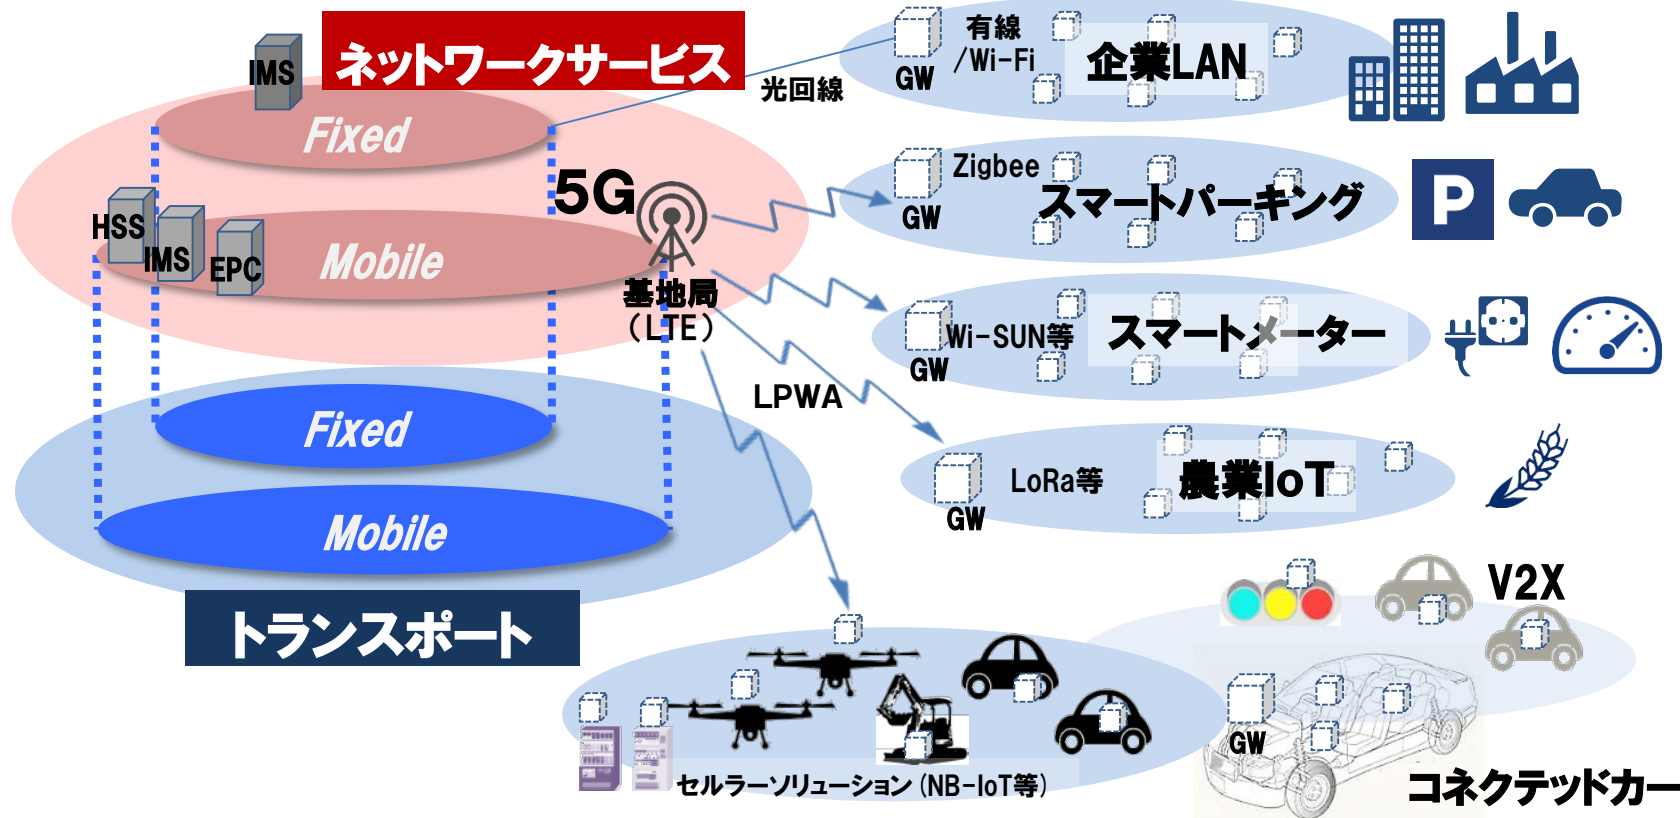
IMS
ネットワークサービス
光回線
Fixed
HSS
IMS
EPC
Mobile
5G
基地局
（LTE）
Fixed
Mobile
トランスポート
GW
有線
/Wi-Fi
企業LAN
Zigbee
GW
スマートパーキング
P
Wi-SUN等
GW
スマートメーター
LPWA
LoRa等
GW
農業IoT
V2X
GW
コネクテッドカー
セルラーソリューション（NB-IoT等）